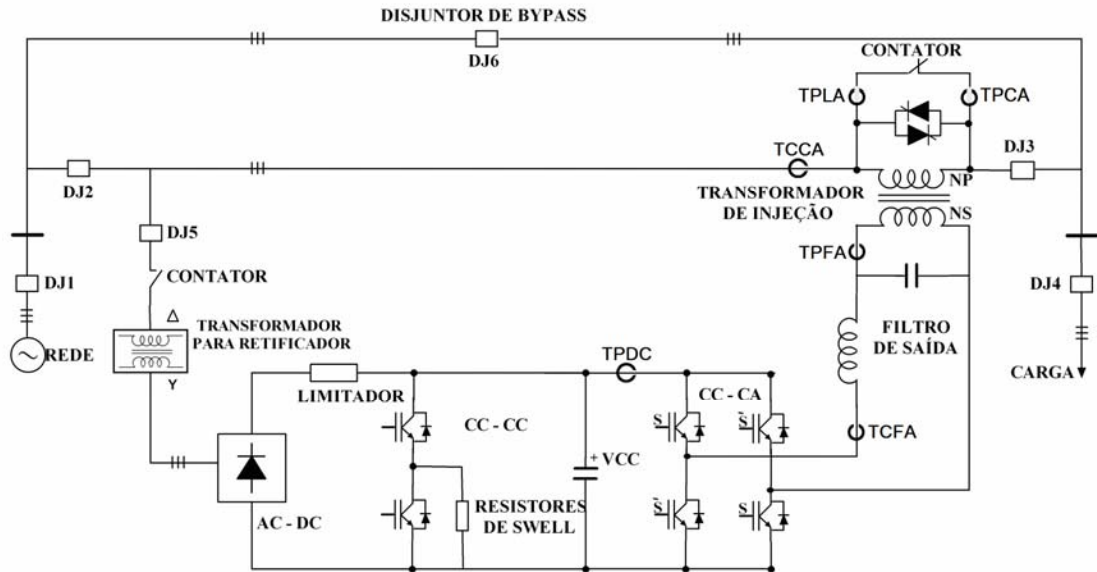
DISJUNTOR DE BYPASS

DJ6

CONTATOR

TPLA

TPCA

TCCA

DJ3

DJ2

NP

TRANSFORMADOR DE INJEÇÃO

NS

DJ5

TPFA

CONTATOR

DJ1

DJ4

Δ

TRANSFORMADOR PARA RETIFICADOR

FILTRO DE SAÍDA

REDE

Y

TPDC

LIMITADOR

CARGA

CC - CA

CC - CC

S

S̄

TCFA

+ VCC

S̄

S

RESISTORES DE SWELL

AC - DC